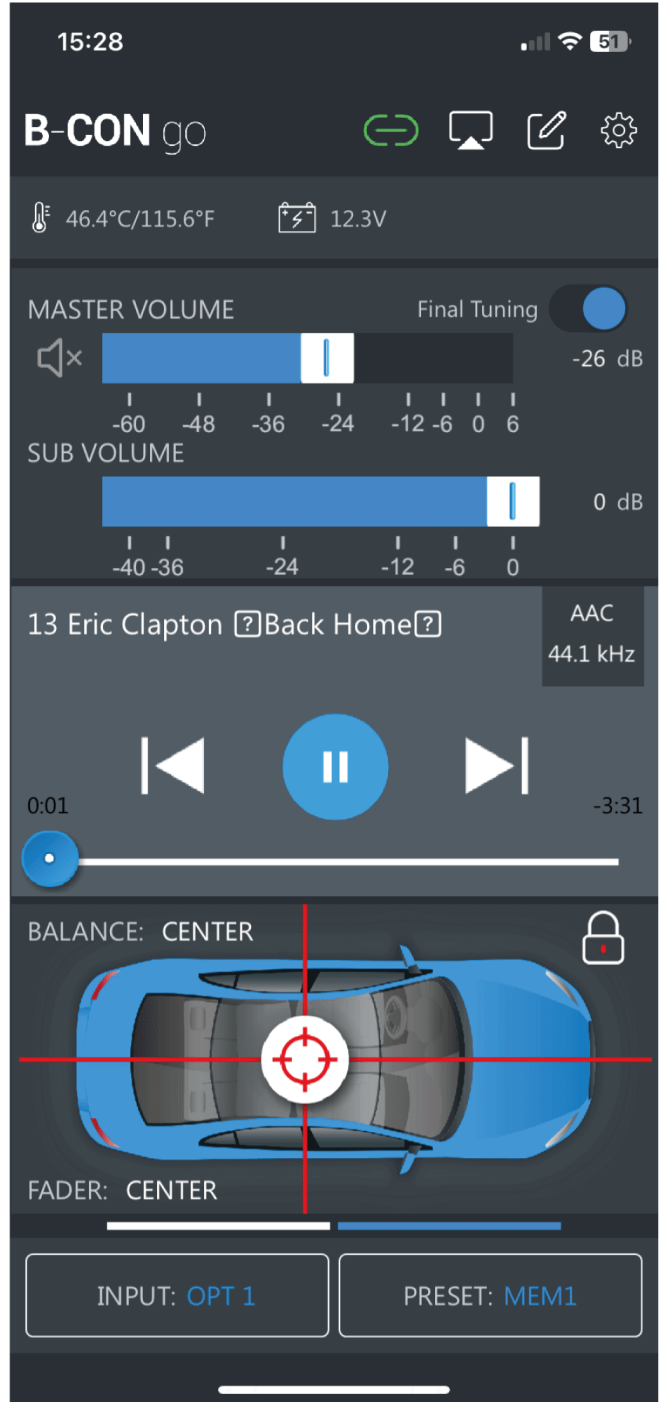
15:28

51

B-CON go

46.4°C/115.6°F 12.3V

MASTER VOLUME Final Tuning

-26 dB

-60 -48 -36 -24 -12 -6 0 6

SUB VOLUME

0 dB

-40 -36 -24 -12 -6 0

13 Eric Clapton ?Back Home?

AAC
44.1 kHz

0:01 -3:31

BALANCE: CENTER

FADER: CENTER

INPUT: OPT 1 PRESET: MEM1